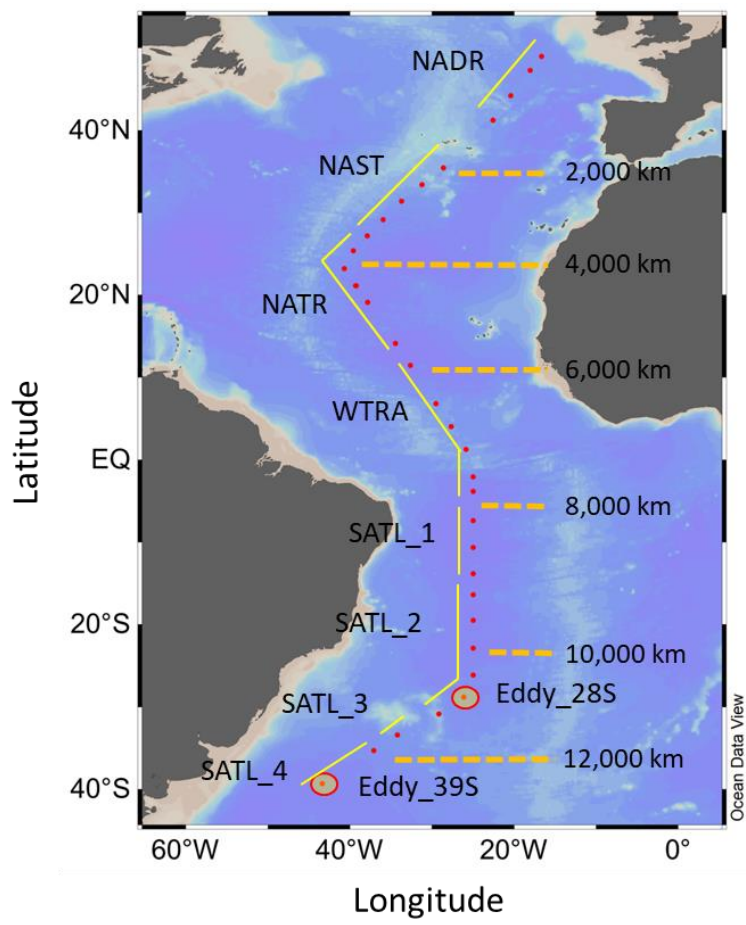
Latitude

40°N

20°N

EQ

20°S

40°S

NADR

NAST

2,000 km

4,000 km

NATR

6,000 km

WTRA

8,000 km

SATL_1

SATL_2

10,000 km

SATL_3

Eddy_28S

12,000 km

SATL_4

Eddy_39S

Ocean Data View

60°W 40°W 20°W 0°

Longitude